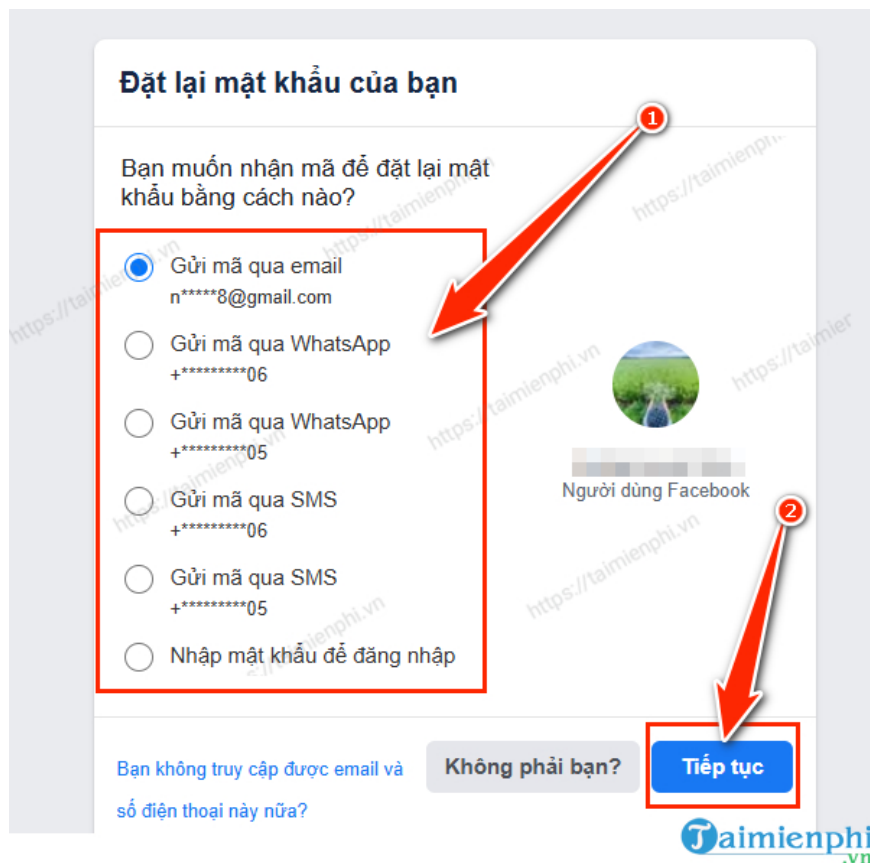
Đặt lại mật khẩu của bạn

Bạn muốn nhận mã để đặt lại mật khẩu bằng cách nào?

Gửi mã qua email
n*****8@gmail.com

Gửi mã qua WhatsApp
+*********06

Gửi mã qua WhatsApp
+*********05

Gửi mã qua SMS
+*********06

Gửi mã qua SMS
+*********05

Nhập mật khẩu để đăng nhập

1

Người dùng Facebook

2

Bạn không truy cập được email và số điện thoại này nữa?

Không phải bạn?

Tiếp tục

https://taimienphi.vn

Taimienphi.vn